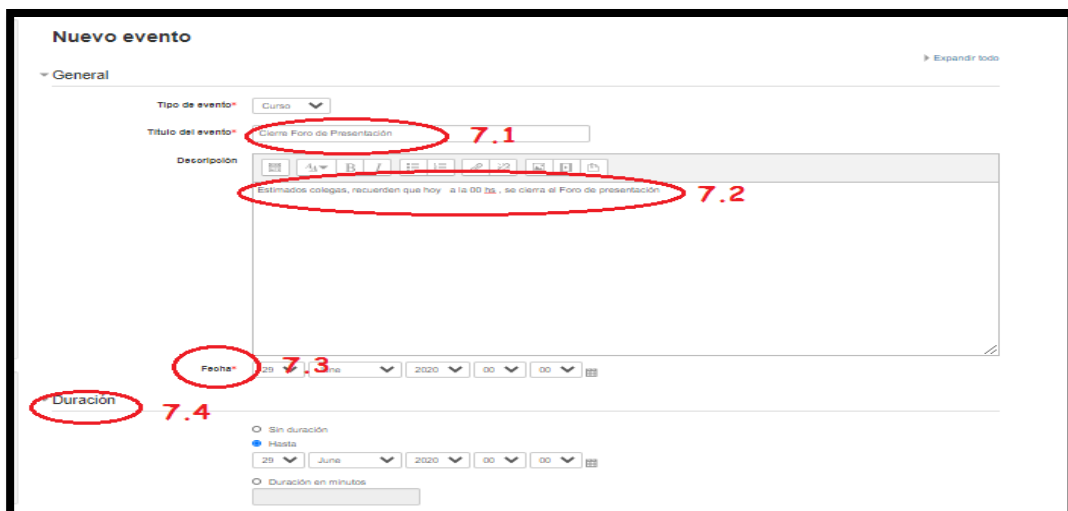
Nuevo evento

▸ Expandir todo

General

Tipo de evento* Curso

Título del evento* Cierre Foro de Presentación 7.1

Descripción

Estimados colegas, recuerden que hoy a la 00 hs , se cierra el Foro de presentación 7.2

Fecha* 29 June 2020 00 00 7.3

Duración 7.4

Sin duración

Hasta

29 June 2020 00 00

Duración en minutos